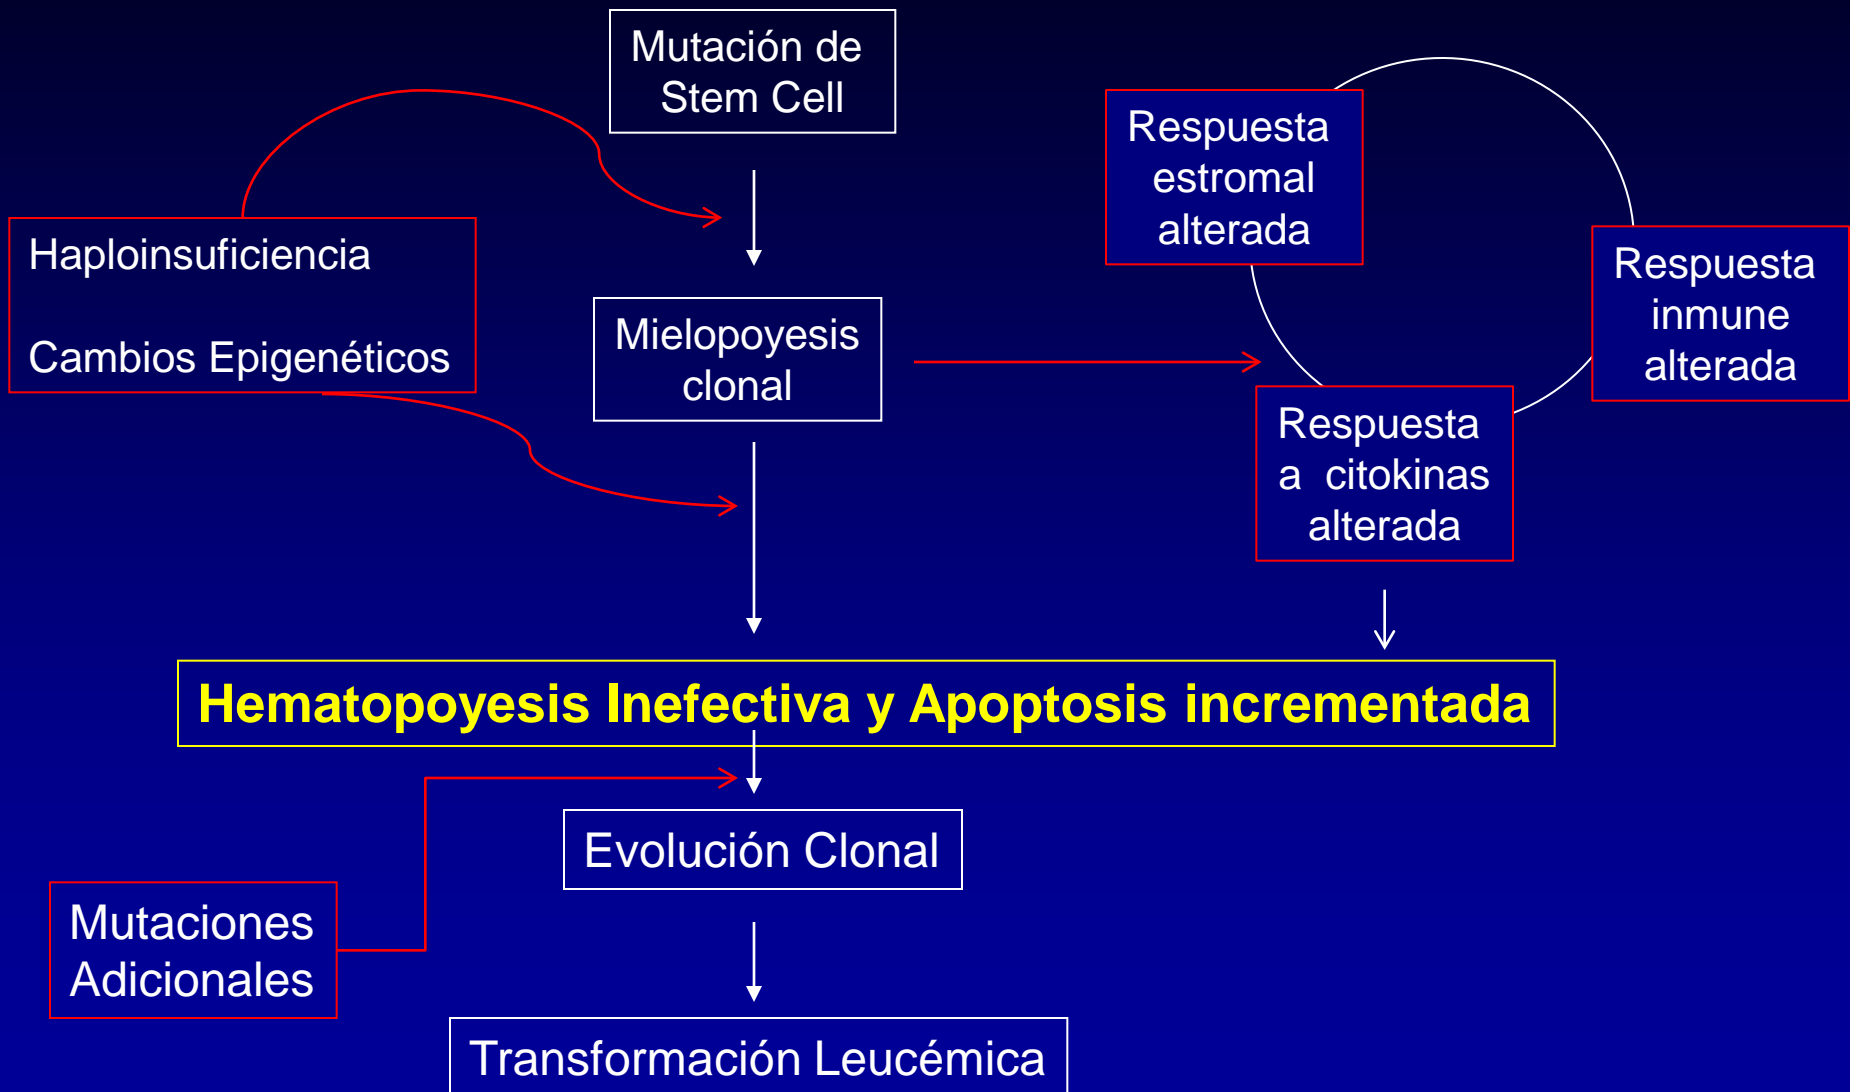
Mutación de Stem Cell

Haploinsuficiencia

Cambios Epigenéticos

Mielopoyesis clonal

Respuesta estromal alterada

Respuesta inmune alterada

Respuesta a citokinas alterada

Hematopoyesis Inefectiva y Apoptosis incrementada

Evolución Clonal

Mutaciones Adicionales

Transformación Leucémica